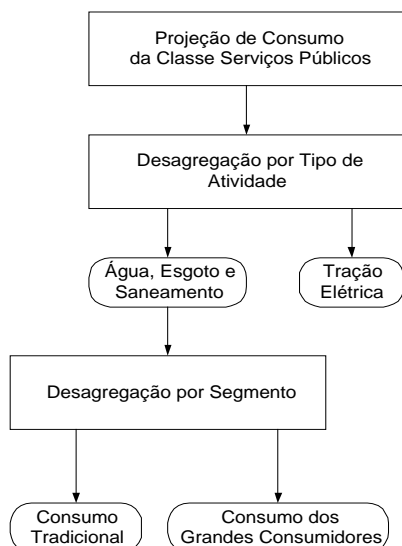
Projeção de Consumo da Classe Serviços Públicos

Desagregação por Tipo de Atividade

Água, Esgoto e Saneamento

Tração Elétrica

Desagregação por Segmento

Consumo Tradicional

Consumo dos Grandes Consumidores